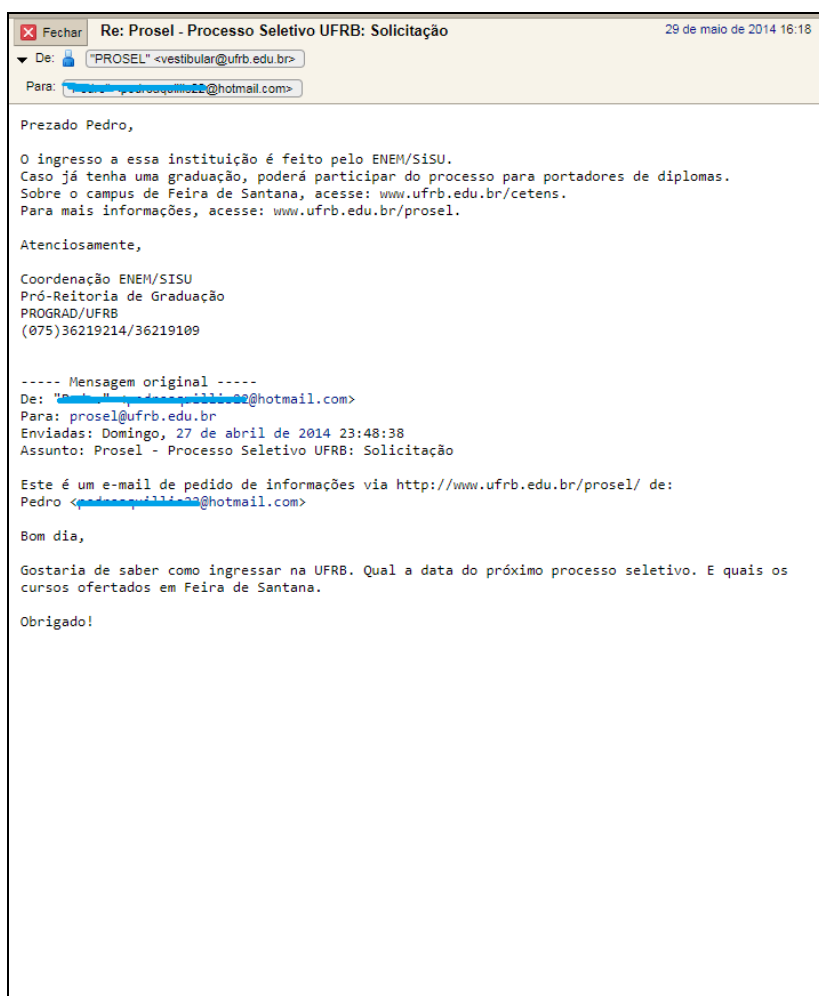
Fechar Re: Prosel - Processo Seletivo UFRB: Solicitação 29 de maio de 2014 16:18

De: "PROSEL" <vestibular@ufrb.edu.br>

Para: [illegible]@hotmail.com>

Prezado Pedro,

O ingresso a essa instituição é feito pelo ENEM/SiSU.
Caso já tenha uma graduação, poderá participar do processo para portadores de diplomas.
Sobre o campus de Feira de Santana, acesse: www.ufrb.edu.br/cetens.
Para mais informações, acesse: www.ufrb.edu.br/prosel.

Atenciosamente,

Coordenação ENEM/SISU
Pró-Reitoria de Graduação
PROGRAD/UFRB
(075)36219214/36219109

----- Mensagem original -----
De: "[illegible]@hotmail.com>
Para: prosel@ufrb.edu.br
Enviadas: Domingo, 27 de abril de 2014 23:48:38
Assunto: Prosel - Processo Seletivo UFRB: Solicitação

Este é um e-mail de pedido de informações via http://www.ufrb.edu.br/prosel/ de:
Pedro <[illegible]@hotmail.com>

Bom dia,

Gostaria de saber como ingressar na UFRB. Qual a data do próximo processo seletivo. E quais os cursos ofertados em Feira de Santana.

Obrigado!